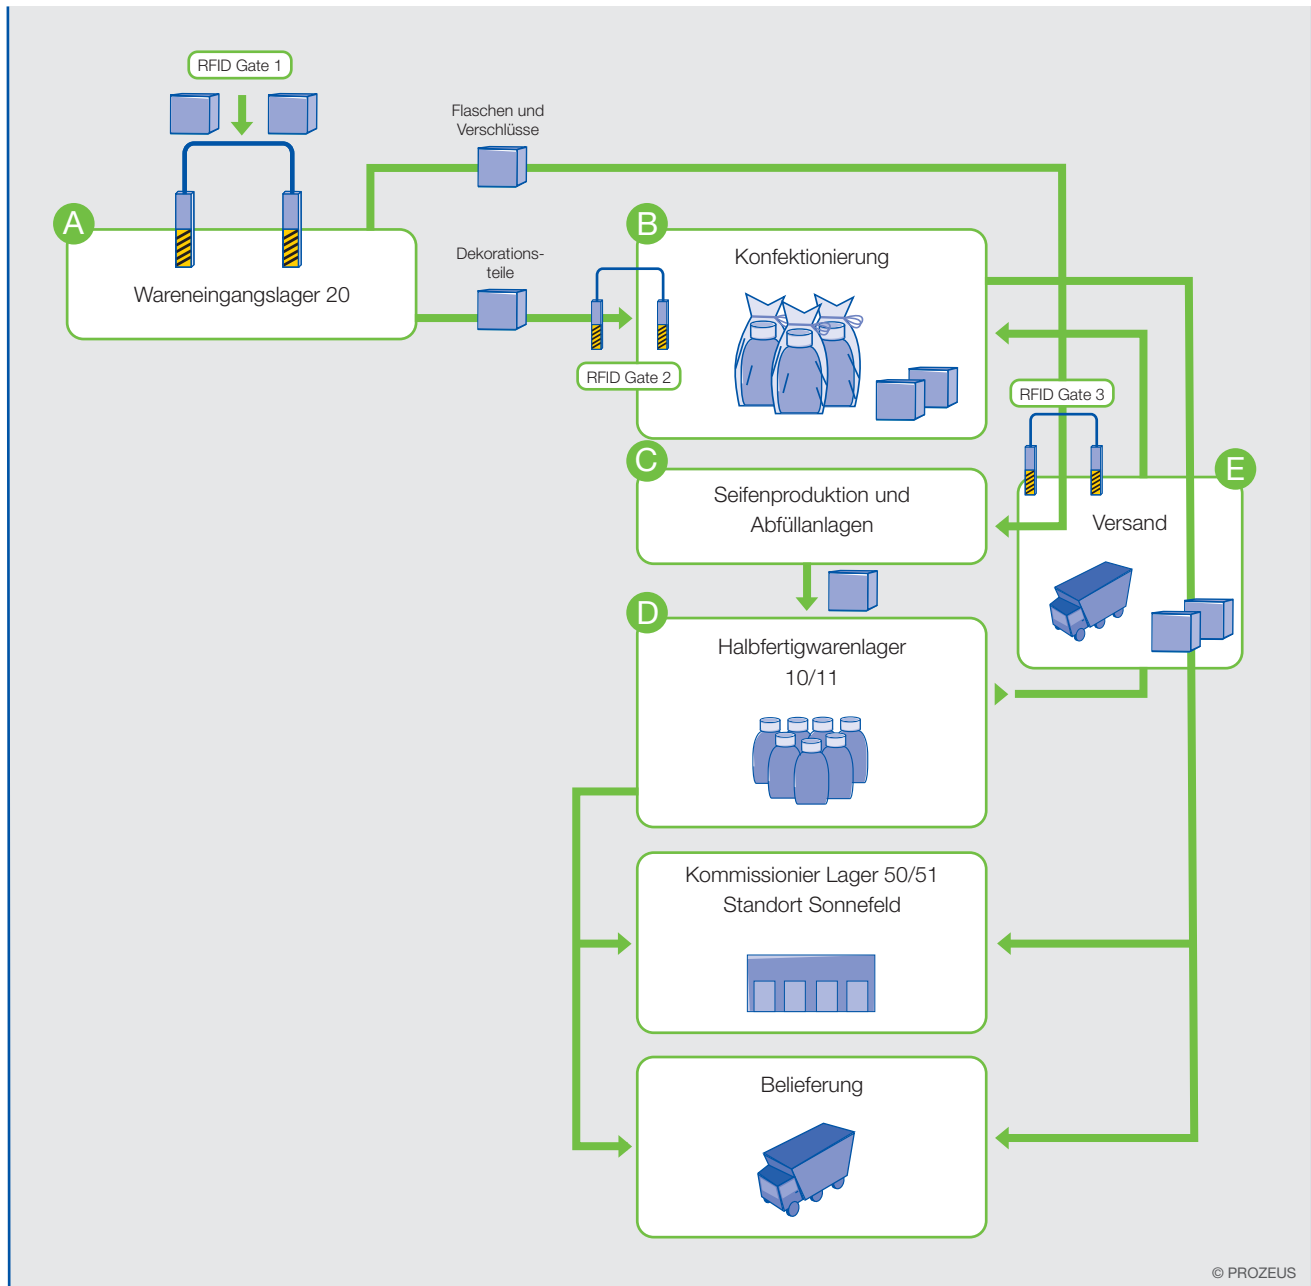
RFID Gate 1

Flaschen und Verschlüsse

A

Wareneingangslager 20

Dekorationsteile

B

Konfektionierung

RFID Gate 2

RFID Gate 3

C

Seifenproduktion und Abfüllanlagen

E

Versand

D

Halbfertigwarenlager 10/11

Kommissionier Lager 50/51 Standort Sonnefeld

Belieferung

© PROZEUS